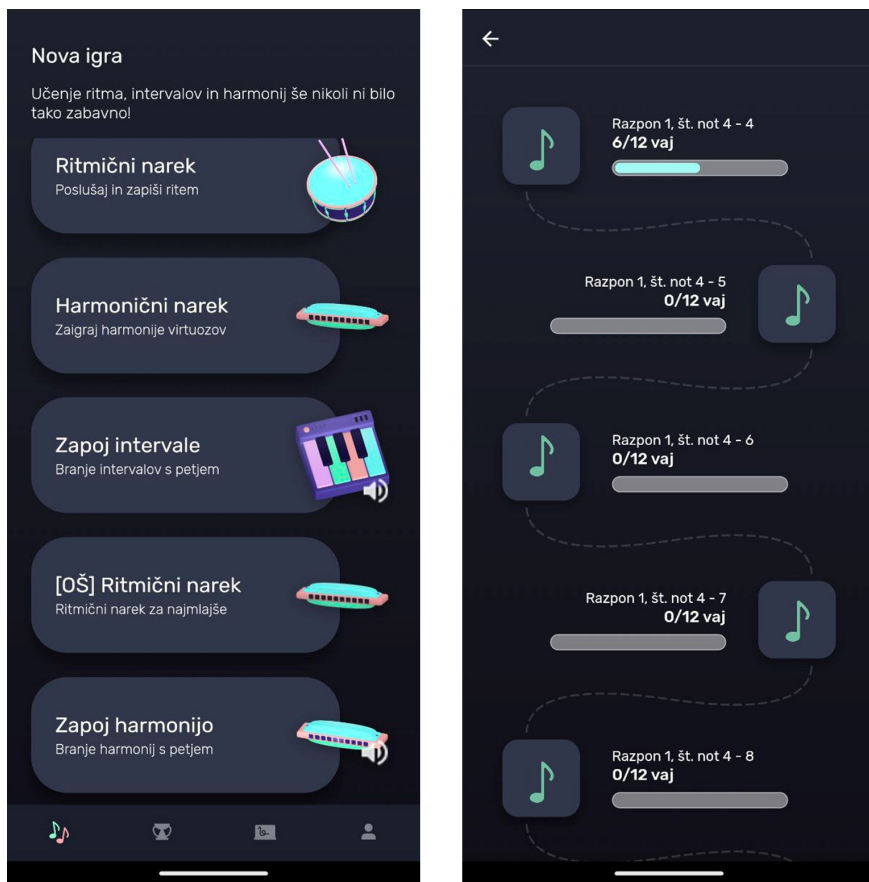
Nova igra

Učenje ritma, intervalov in harmonij še nikoli ni bilo tako zabavno!

Ritmični narek
Poslušaj in zapiši ritem

Harmonični narek
Zaigraj harmonije virtuozov

Zapoj intervale
Branje intervalov s petjem

[OŠ] Ritmični narek
Ritmični narek za najmlajše

Zapoj harmonijo
Branje harmonij s petjem

Razpon 1, št. not 4 - 4
6/12 vaj

Razpon 1, št. not 4 - 5
0/12 vaj

Razpon 1, št. not 4 - 6
0/12 vaj

Razpon 1, št. not 4 - 7
0/12 vaj

Razpon 1, št. not 4 - 8
0/12 vaj